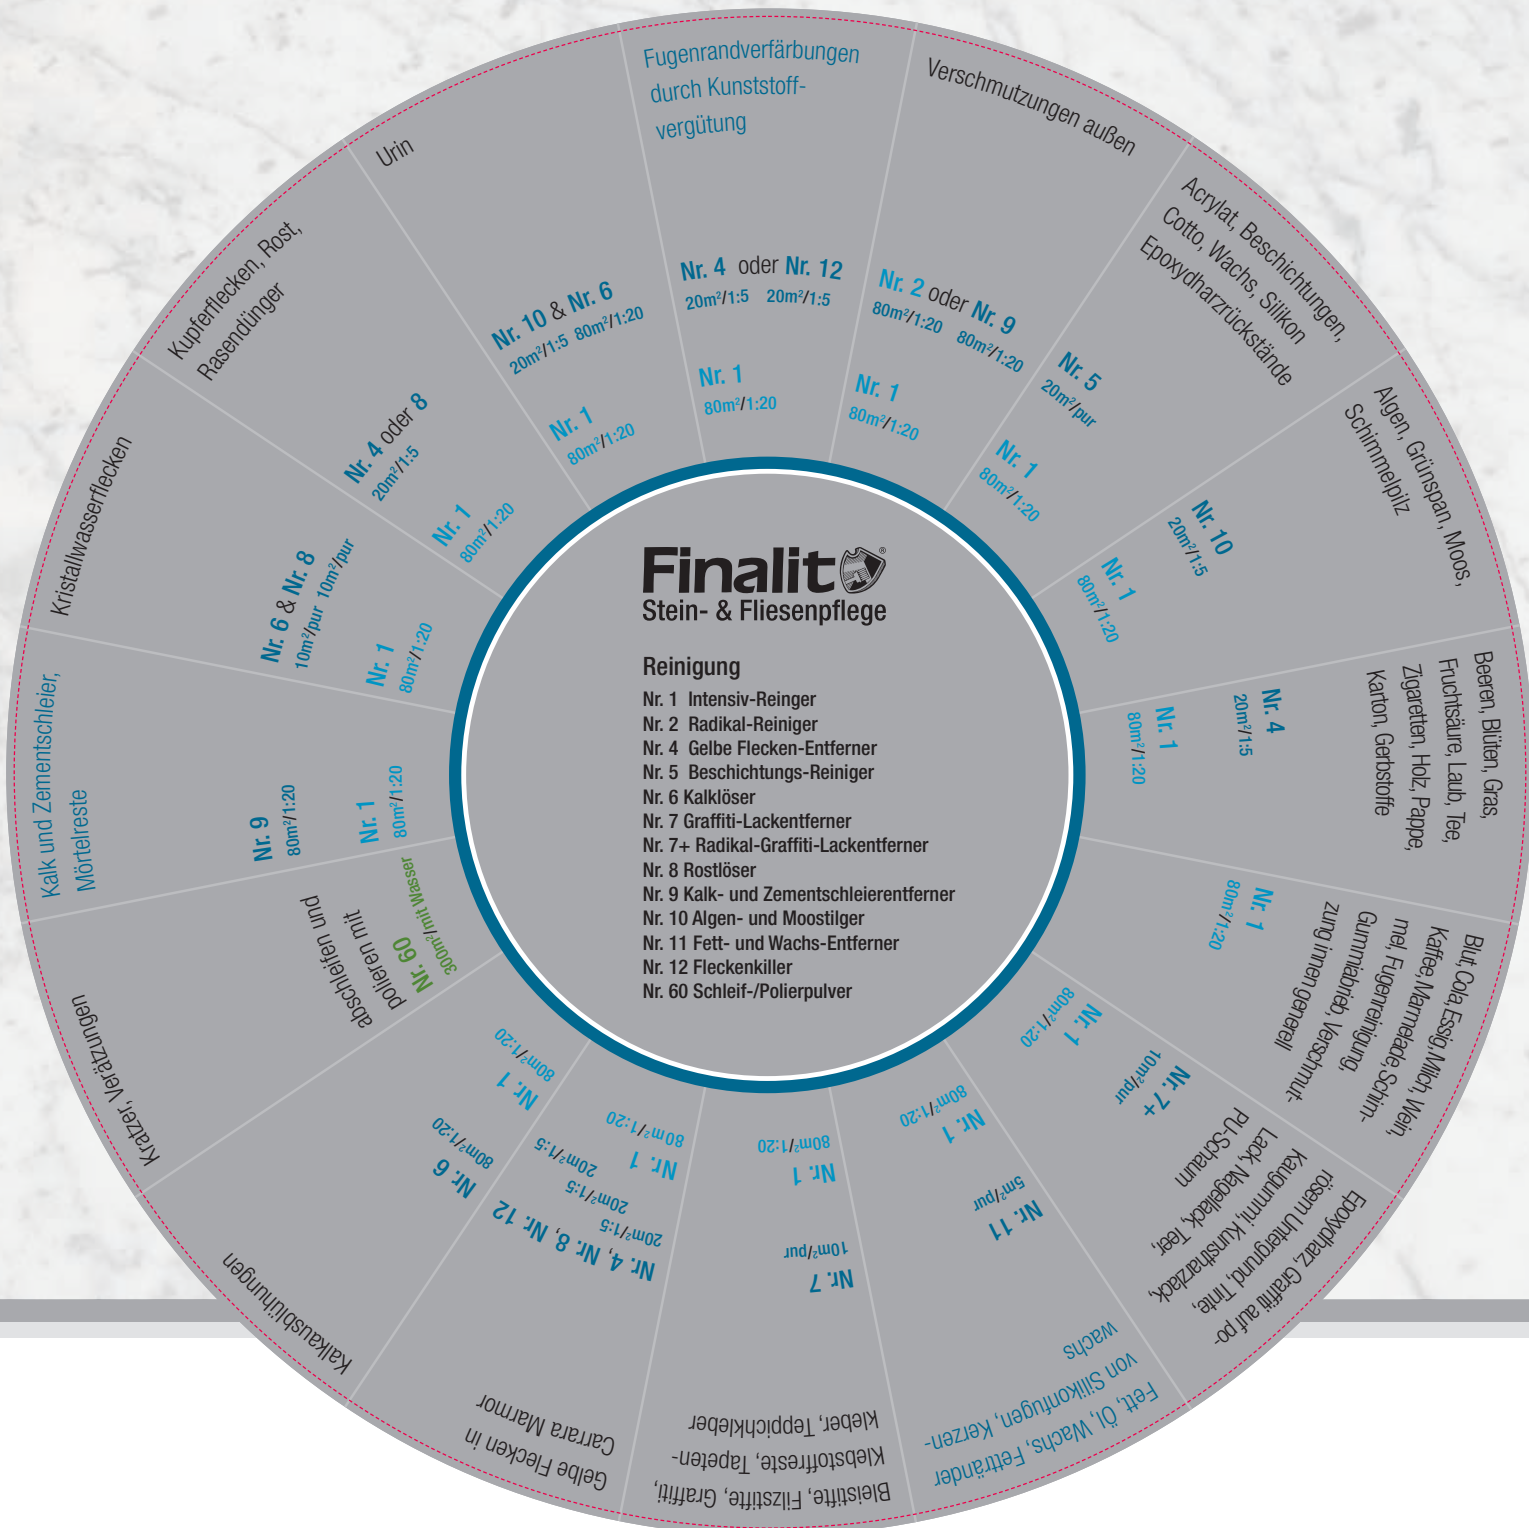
Finalit®
Stein- & Fliesenpflege

Reinigung
Nr. 1 Intensiv-Reinger
Nr. 2 Radikal-Reiniger
Nr. 4 Gelbe Flecken-Entferner
Nr. 5 Beschichtungs-Reiniger
Nr. 6 Kalklöser
Nr. 7 Graffiti-Lackentferner
Nr. 7+ Radikal-Graffiti-Lackentferner
Nr. 8 Rostlöser
Nr. 9 Kalk- und Zementschleierentferner
Nr. 10 Algen- und Moostilger
Nr. 11 Fett- und Wachs-Entferner
Nr. 12 Fleckenkiller
Nr. 60 Schleif-/Polierpulver

Fugenrandverfärbungen durch Kunststoffvergütung
Nr. 4 oder Nr. 12
20m²/1:5 20m²/1:5
Nr. 1
80m²/1:20

Verschmutzungen außen
Nr. 2 oder Nr. 9
80m²/1:20 80m²/1:20
Nr. 1
80m²/1:20

Acrylat, Beschichtungen, Cotto, Wachs, Silikon Epoxydharzrückstände
Nr. 5
20m²/pur
Nr. 1
80m²/1:20

Algen, Grünspan, Moos, Schimmelpilz
Nr. 10
20m²/1:5
Nr. 1
80m²/1:20

Beeren, Blüten, Gras, Fruchtsäure, Laub, Tee, Zigaretten, Holz, Pappe, Karton, Gerbstoffe
Nr. 4
20m²/1:5
Nr. 1
80m²/1:20

Blut, Cola, Essig, Milch, Wein, Kaffee, Marmelade, Schimmel, Fugenreinigung, Gummiabrieb, Verschmutzung innen generell
Nr. 1
80m²/1:20

Epoxydharz, Graffiti auf porösem Untergrund, Tinte, Kaugummi, Kunstharzlack, Lack, Nagellack, Teer, PU-Schaum
Nr. 7+
10m²/pur
Nr. 1
80m²/1:20

Fett, Öl, Wachs, Fettränder von Silikonfugen, Kerzenwachs
Nr. 11
5m²/pur
Nr. 1
80m²/1:20

Bleistifte, Filzstifte, Graffiti, Klebstoffreste, Tapetenkleber, Teppichkleber
Nr. 7
10m²/pur
Nr. 1
80m²/1:20

Gelbe Flecken in Carrara Marmor
Nr. 4, Nr. 8, Nr. 12
20m²/1:5 20m²/1:5 20m²/1:5
Nr. 1
80m²/1:20

Kalkausblühungen
Nr. 6
80m²/1:20
Nr. 1
80m²/1:20

Kratzer, Verätzungen
abschleifen und polieren mit
Nr. 60
300m²/mit Wasser

Kalk und Zementschleier, Mörtelreste
Nr. 9
80m²/1:20
Nr. 1
80m²/1:20

Kristallwasserflecken
Nr. 6 & Nr. 8
10m²/pur 10m²/pur
Nr. 1
80m²/1:20

Kupferflecken, Rost, Rasendünger
Nr. 4 oder 8
20m²/1:5
Nr. 1
80m²/1:20

Urin
Nr. 10 & Nr. 6
20m²/1:5 80m²/1:20
Nr. 1
80m²/1:20